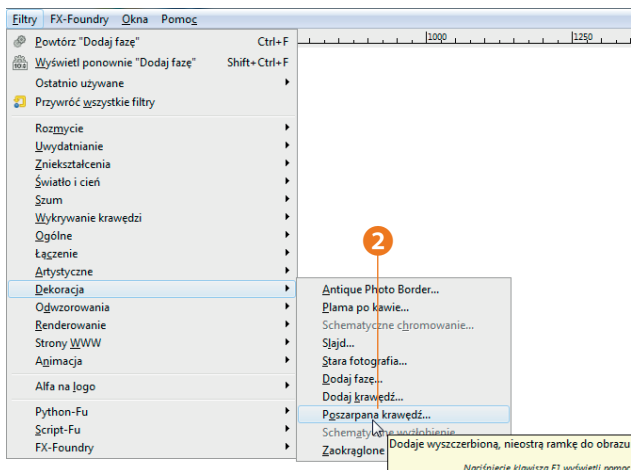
Filtry FX-Foundry Okna Pomoc

1000 1250

Powtórz "Dodaj fazę" Ctrl+F
Wyświetl ponownie "Dodaj fazę" Shift+Ctrl+F
Ostatnio używane
Przywróć wszystkie filtry

Rozmycie
Uwydatnianie
Zniekształcenia
Światło i cień
Szum
Wykrywanie krawędzi
Ogólne
Łączenie
Artystyczne
Dekoracja
Odwzorowania
Renderowanie
Strony WWW
Animacja

Alfa na logo

Python-Fu
Script-Fu
FX-Foundry

2

Antique Photo Border...
Plama po kawie...
Schematyczne chromowanie...
Slajd...
Stara fotografia...
Dodaj fazę...
Dodaj krawędź...
Poszarpana krawędź...
Schematyczne wytłoczenie...
Zaokrąglone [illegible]

Dodaje wyszczerbioną, nieostrą ramkę do obrazu
Naciśnięcie klawisza F1 wyświetli pomoc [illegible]